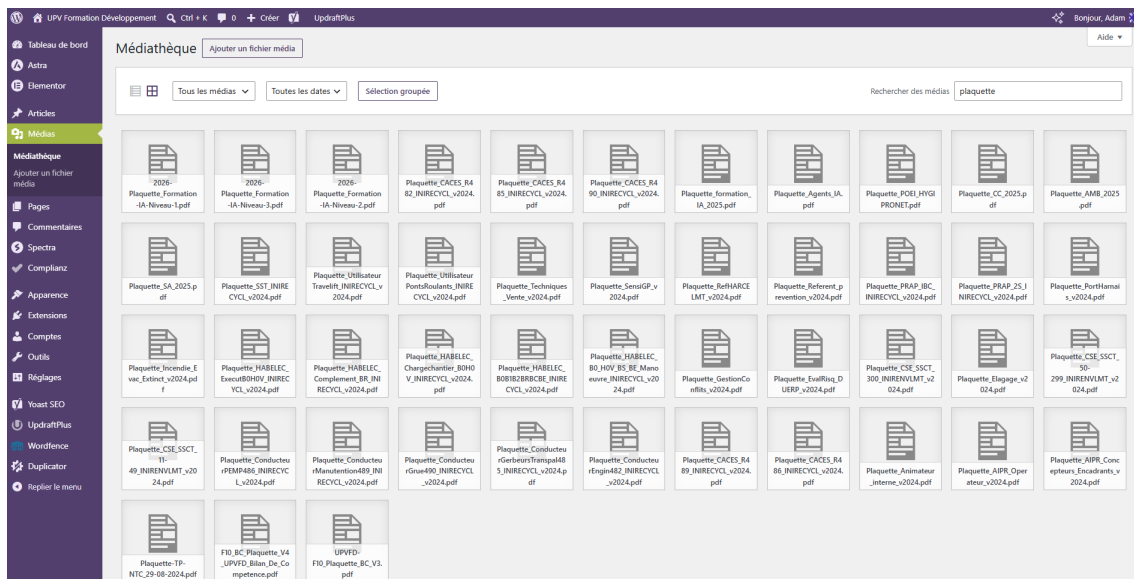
UPV Formation Développement Ctrl + K 0 + Créer UpdraftPlus Bonjour, Adam

Tableau de bord
Astra
Elementor
Articles
Médias
Médiathèque
Ajouter un fichier média
Pages
Commentaires
Spectra
Complianz
Apparence
Extensions
Comptes
Outils
Réglages
Yoast SEO
UpdraftPlus
Wordfence
Duplicator
Replier le menu

Médiathèque Ajouter un fichier média Aide

Tous les médias Toutes les dates Sélection groupée Rechercher des médias plaquette

2026-Plaquette_Formation-IA-Niveau-1.pdf
2026-Plaquette_Formation-IA-Niveau-3.pdf
2026-Plaquette_Formation-IA-Niveau-2.pdf
Plaquette_CACES_R482_INIRECYCL_v2024.pdf
Plaquette_CACES_R485_INIRECYCL_v2024.pdf
Plaquette_CACES_R490_INIRECYCL_v2024.pdf
Plaquette_formation_IA_2025.pdf
Plaquette_Agents_IA.pdf
Plaquette_POEI_HYGIPRONET.pdf
Plaquette_CC_2025.pdf
Plaquette_AMB_2025.pdf
Plaquette_SA_2025.pdf
Plaquette_SST_INIRECYCL_v2024.pdf
Plaquette_Utilisateur Travelift_INIRECYCL_v2024.pdf
Plaquette_Utilisateur PontsRoulants_INIRECYCL_v2024.pdf
Plaquette_Techniques_Vente_v2024.pdf
Plaquette_SensiGP_v2024.pdf
Plaquette_RefHARCELMT_v2024.pdf
Plaquette_Referent_prevention_v2024.pdf
Plaquette_PRAP_IBC_INIRECYCL_v2024.pdf
Plaquette_PRAP_2S_INIRECYCL_v2024.pdf
Plaquette_PortHarnais_v2024.pdf
Plaquette_Incendie_Evac_Extinct_v2024.pdf
Plaquette_HABELEC_ExecutB0H0V_INIRECYCL_v2024.pdf
Plaquette_HABELEC_Complement_BR_INIRECYCL_v2024.pdf
Plaquette_HABELEC_Chargechantier_B0H0V_INIRECYCL_v2024.pdf
Plaquette_HABELEC_B0B1B2BRBCBE_INIRECYCL_v2024.pdf
Plaquette_HABELEC_B0_H0V_BS_BE_Manoeuvre_INIRECYCL_v2024.pdf
Plaquette_GestionConflits_v2024.pdf
Plaquette_EvalRisq_DUERP_v2024.pdf
Plaquette_CSE_SSCT_300_INIRENVLMT_v2024.pdf
Plaquette_Elagage_v2024.pdf
Plaquette_CSE_SSCT_50-299_INIRENVLMT_v2024.pdf
Plaquette_CSE_SSCT_11-49_INIRENVLMT_v2024.pdf
Plaquette_ConducteurPEMP486_INIRECYCL_v2024.pdf
Plaquette_ConducteurManutention489_INIRECYCL_v2024.pdf
Plaquette_ConducteurGrue490_INIRECYCL_v2024.pdf
Plaquette_ConducteurGerbeursTranspal485_INIRECYCL_v2024.pdf
Plaquette_ConducteurEngin482_INIRECYCL_v2024.pdf
Plaquette_CACES_R489_INIRECYCL_v2024.pdf
Plaquette_CACES_R486_INIRECYCL_v2024.pdf
Plaquette_Animateur_interne_v2024.pdf
Plaquette_AIPR_Operateur_v2024.pdf
Plaquette_AIPR_Concepteurs_Encadrants_v2024.pdf
Plaquette-TP-NTC_29-08-2024.pdf
F10_BC_Plaquette_V4_UPVFD_Bilan_De_Competence.pdf
UPVFD-F10_Plaquette_BC_V3.pdf